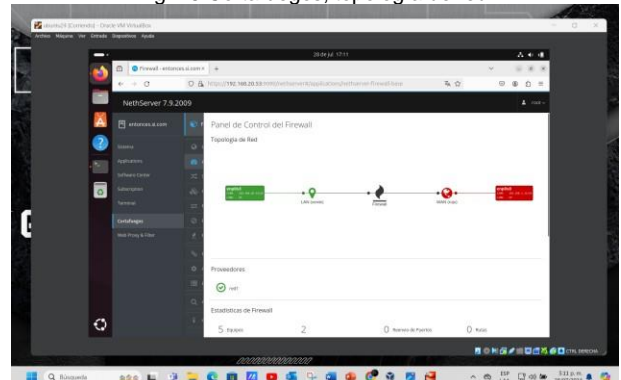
ubuntu25 [Corriendo] - Oracle VM VirtualBox
Archivo Máquina Ver Entrada Dispositivos Ayuda
20 de jul 17:11
Firewall - entonces.ai.com
https://192.168.20.33:980/nethserver#/applications/nethserver-firewall-base
NethServer 7.9.2009
entonces.ai.com
Sistema
Applications
Software Center
Subscription
Terminal
Cortafuegos
Web Proxy & Filter
Panel de Control del Firewall
Topología de Red
LAN (verde)
Firewall
WAN (roja)
Proveedores
Estadísticas de Firewall
5 Equipos
2
0 Reenvío de Puertos
0 Rutas
CTRL DERECHA
Búsqueda
ESP
3:11 p. m.